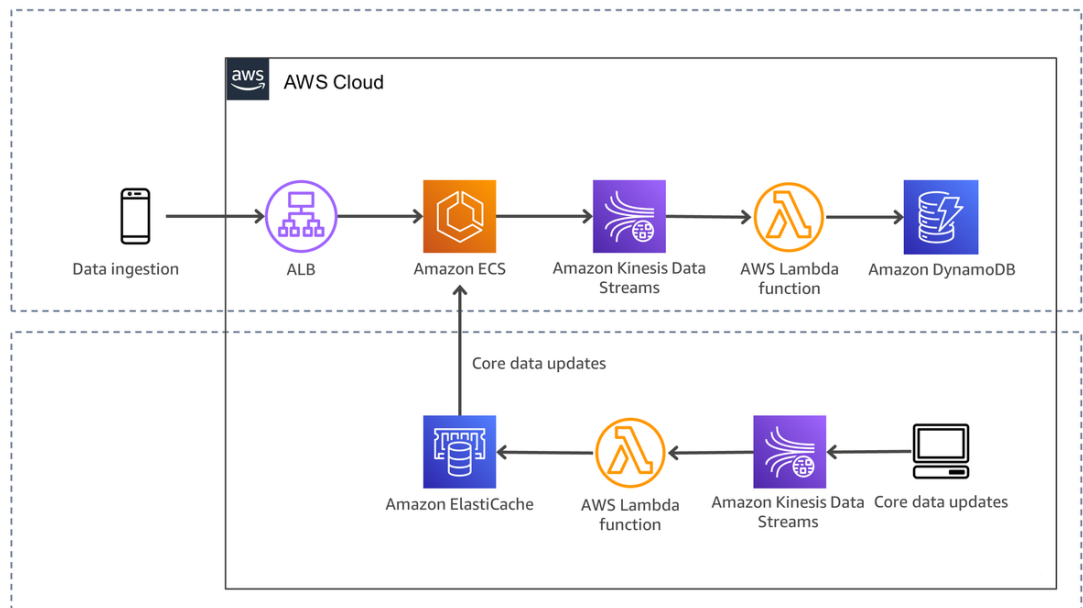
aws

AWS Cloud

Data ingestion

ALB

Amazon ECS

Amazon Kinesis Data Streams

AWS Lambda function

Amazon DynamoDB

Core data updates

Amazon ElastiCache

AWS Lambda function

Amazon Kinesis Data Streams

Core data updates